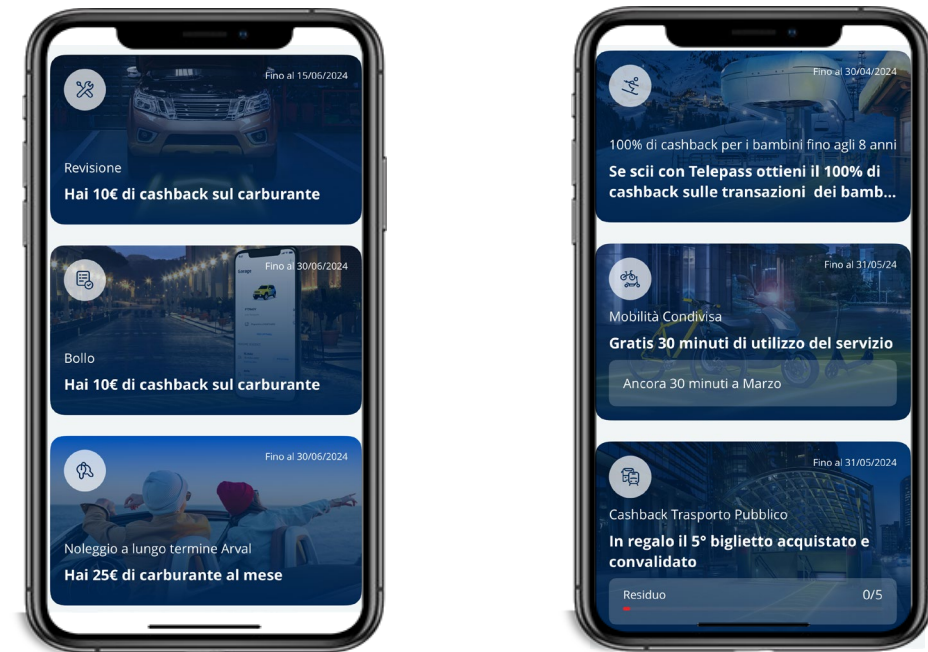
Fino al 15/06/2024

Revisione

Hai 10€ di cashback sul carburante

Fino al 30/06/2024

Bollo

Hai 10€ di cashback sul carburante

Fino al 30/06/2024

Noleggio a lungo termine Arval

Hai 25€ di carburante al mese

Fino al 30/04/2024

100% di cashback per i bambini fino agli 8 anni

Se scii con Telepass ottieni il 100% di cashback sulle transazioni dei bamb...

Fino al 31/05/24

Mobilità Condivisa

Gratis 30 minuti di utilizzo del servizio

Ancora 30 minuti a Marzo

Fino al 31/05/2024

Cashback Trasporto Pubblico

In regalo il 5° biglietto acquistato e convalidato

Residuo

0/5